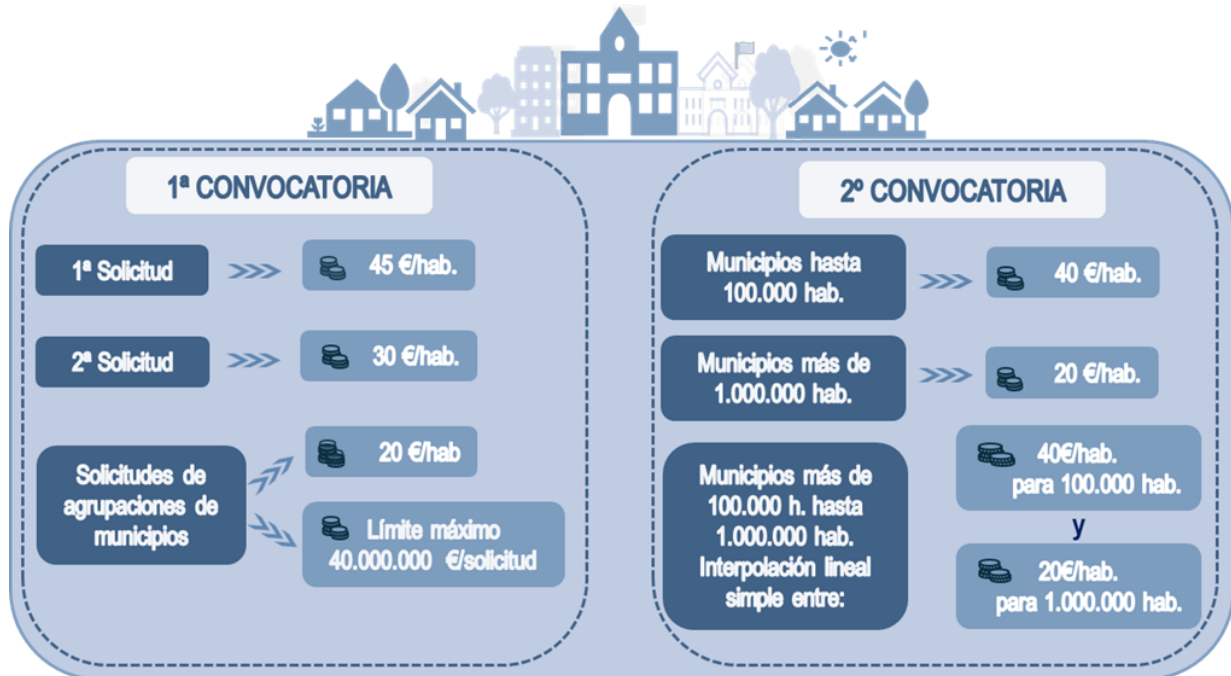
1ª CONVOCATORIA

1ª Solicitud >>> 45 €/hab.

2ª Solicitud >>> 30 €/hab.

Solicitudes de agrupaciones de municipios

20 €/hab

Límite máximo 40.000.000 €/solicitud

2º CONVOCATORIA

Municipios hasta 100.000 hab. >>> 40 €/hab.

Municipios más de 1.000.000 hab. >>> 20 €/hab.

Municipios más de 100.000 h. hasta 1.000.000 hab. Interpolación lineal simple entre:

40€/hab. para 100.000 hab.

y

20€/hab. para 1.000.000 hab.